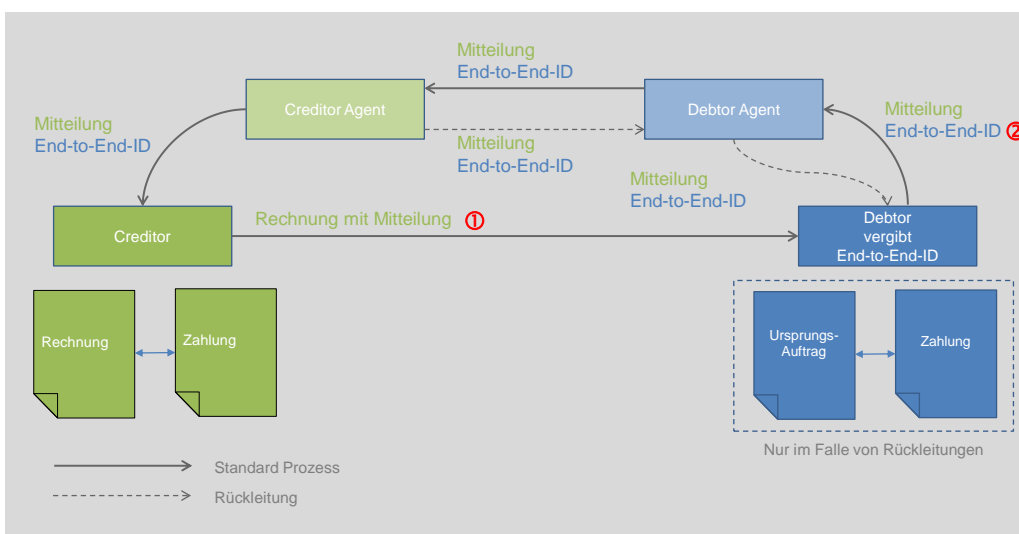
Mitteilung
End-to-End-ID

Creditor Agent

Debtor Agent

Mitteilung
End-to-End-ID ②

Mitteilung
End-to-End-ID

Mitteilung
End-to-End-ID

Mitteilung
End-to-End-ID

Creditor

Rechnung mit Mitteilung ①

Debtor
vergibt
End-to-End-ID

Rechnung

Zahlung

Ursprungs-
Auftrag

Zahlung

Nur im Falle von Rückleitungen

Standard Prozess

Rückleitung